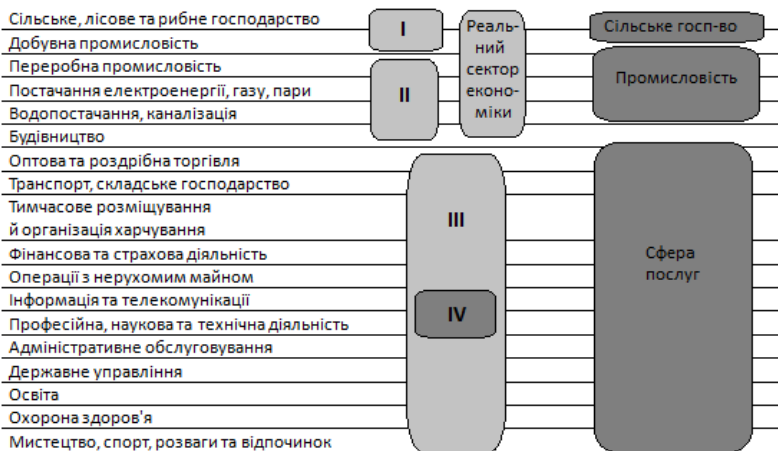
Сільське, лісове та рибне господарство
Добувна промисловість
Переробна промисловість
Постачання електроенергії, газу, пари
Водопостачання, каналізація
Будівництво
Оптова та роздрібна торгівля
Транспорт, складське господарство
Тимчасове розміщування й організація харчування
Фінансова та страхова діяльність
Операції з нерухомим майном
Інформація та телекомунікації
Професійна, наукова та технічна діяльність
Адміністративне обслуговування
Державне управління
Освіта
Охорона здоров'я
Мистецтво, спорт, розваги та відпочинок

I

II

III

IV

Реальний сектор економіки

Сільське госп-во

Промисловість

Сфера послуг